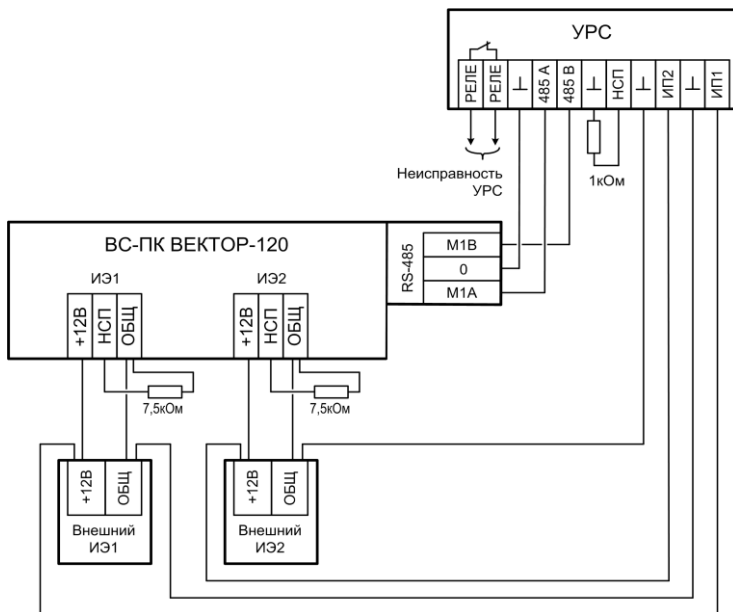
УРС

РЕЛЕ
РЕЛЕ
⊥
485 А
485 В
⊥
НСП
⊥
ИП2
⊥
ИП1

Неисправность УРС

1кОм

ВС-ПК ВЕКТОР-120

ИЭ1
+12В
НСП
ОБЩ

ИЭ2
+12В
НСП
ОБЩ

RS-485
М1В
0
М1А

7,5кОм
7,5кОм

+12В
ОБЩ
Внешний ИЭ1

+12В
ОБЩ
Внешний ИЭ2